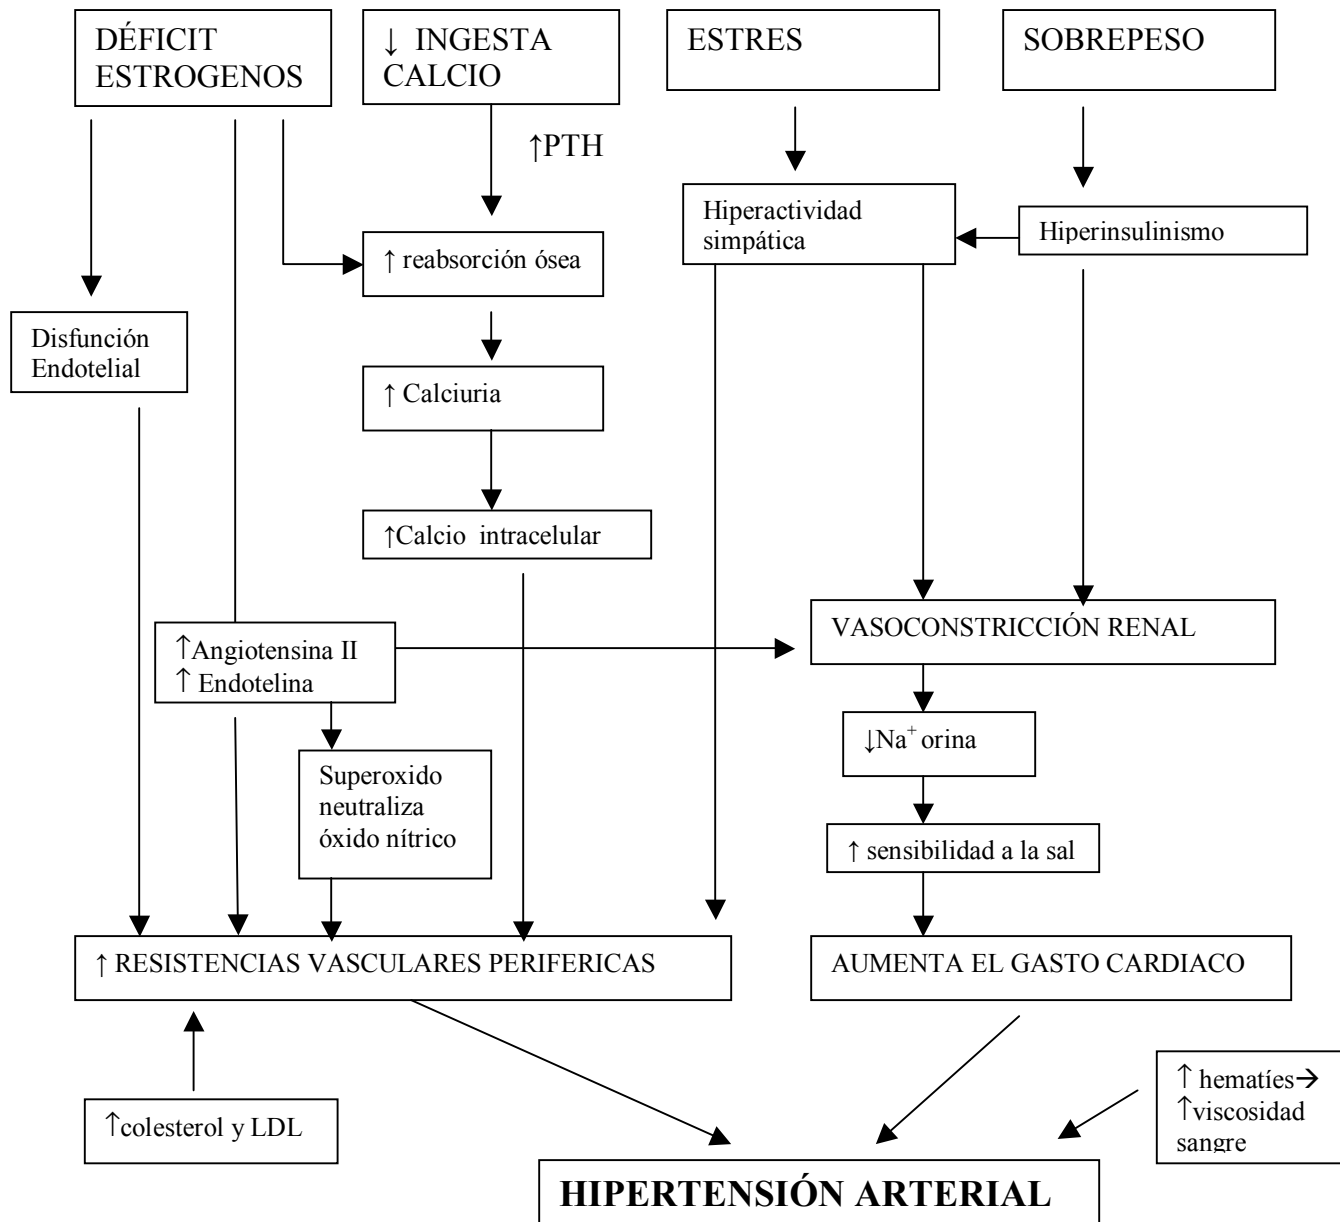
DÉFICIT ESTROGENOS

↓ INGESTA CALCIO

ESTRES

SOBREPESO

↑PTH

Hiperactividad simpática

Hiperinsulinismo

↑ reabsorción ósea

Disfunción Endotelial

↑ Calciuria

↑Calcio intracelular

VASOCONSTRICCIÓN RENAL

↑Angiotensina II
↑ Endotelina

↓$Na^+$ orina

Superoxido neutraliza óxido nítrico

↑ sensibilidad a la sal

↑ RESISTENCIAS VASCULARES PERIFERICAS

AUMENTA EL GASTO CARDIACO

↑ hematíes→ ↑viscosidad sangre

↑colesterol y LDL

HIPERTENSIÓN ARTERIAL